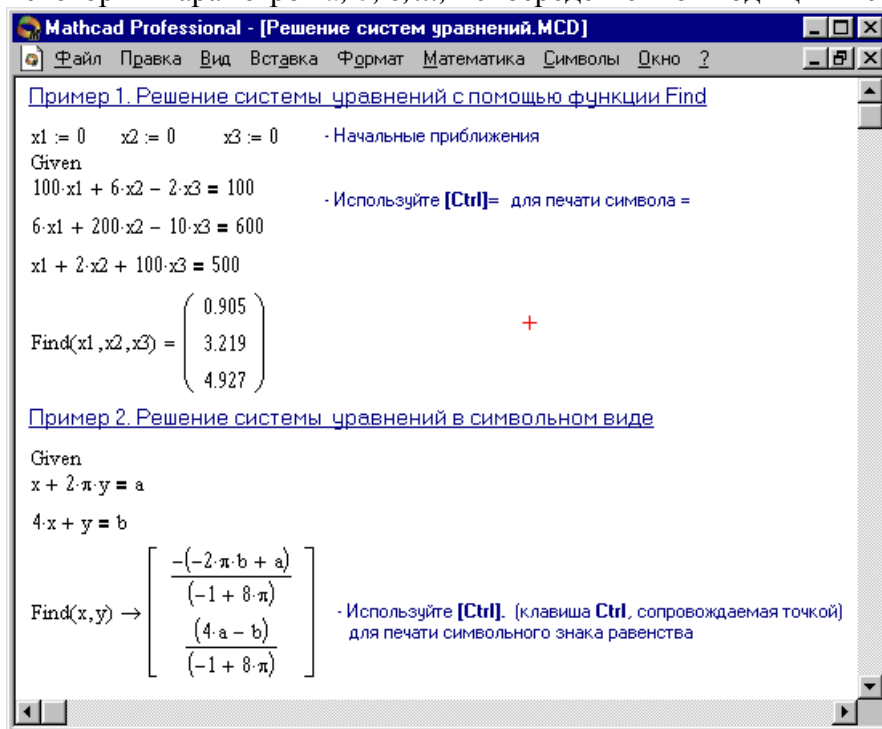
Mathcad Professional - [Решение систем уравнений.MCD]

Файл Правка Вид Вставка Формат Математика Символы Окно ?

Пример 1. Решение системы уравнений с помощью функции Find

$x1 := 0 \quad x2 := 0 \quad x3 := 0$ - Начальные приближения

Given

$100 \cdot x1 + 6 \cdot x2 - 2 \cdot x3 = 100$

- Используйте [Ctrl]= для печати символа =

$6 \cdot x1 + 200 \cdot x2 - 10 \cdot x3 = 600$

$x1 + 2 \cdot x2 + 100 \cdot x3 = 500$

$Find(x1, x2, x3) = \begin{pmatrix} 0.905 \\ 3.219 \\ 4.927 \end{pmatrix}$

Пример 2. Решение системы уравнений в символьном виде

Given

$x + 2 \cdot \pi \cdot y = a$

$4 \cdot x + y = b$

$Find(x, y) \rightarrow \begin{bmatrix} \frac{-(-2 \cdot \pi \cdot b + a)}{(-1 + 8 \cdot \pi)} \\ \frac{(4 \cdot a - b)}{(-1 + 8 \cdot \pi)} \end{bmatrix}$

- Используйте [Ctrl]. (клавиша Ctrl, сопровождаемая точкой) для печати символьного знака равенства